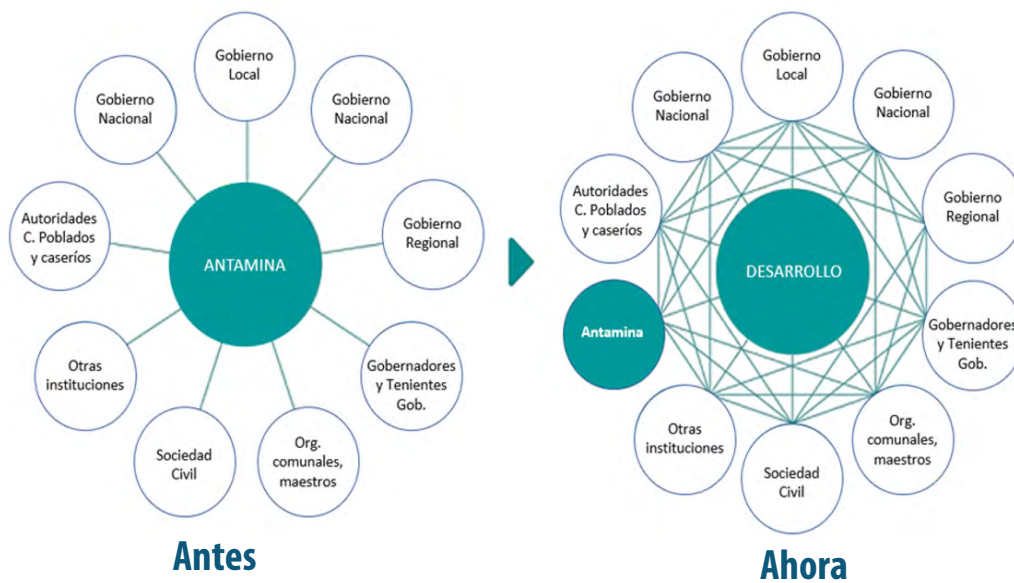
Gobierno Local

Gobierno Nacional

Gobierno Nacional

Autoridades C. Poblados y caseríos

ANTAMINA

Gobierno Regional

Otras instituciones

Gobernadores y Tenientes Gob.

Sociedad Civil

Org. comunales, maestros

Antes

Gobierno Local

Gobierno Nacional

Gobierno Nacional

Autoridades C. Poblados y caseríos

Gobierno Regional

DESARROLLO

Antamina

Gobernadores y Tenientes Gob.

Otras instituciones

Org. comunales, maestros

Sociedad Civil

Ahora